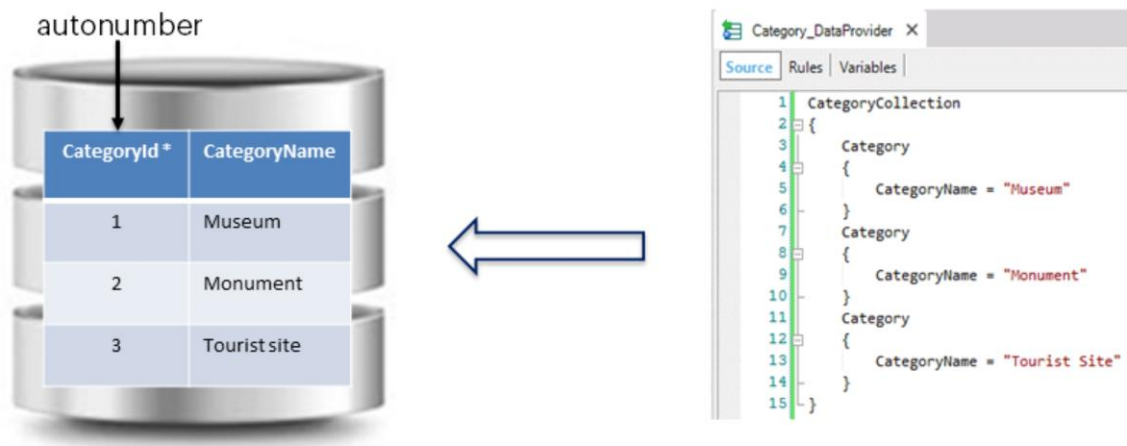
autonumber

| CategoryId * | CategoryName |
|---|---|
| 1 | Museum |
| 2 | Monument |
| 3 | Tourist site |

Category_DataProvider ×

Source | Rules | Variables |

1 CategoryCollection
2 {
3 Category
4 {
5 CategoryName = "Museum"
6 }
7 Category
8 {
9 CategoryName = "Monument"
10 }
11 Category
12 {
13 CategoryName = "Tourist Site"
14 }
15 }